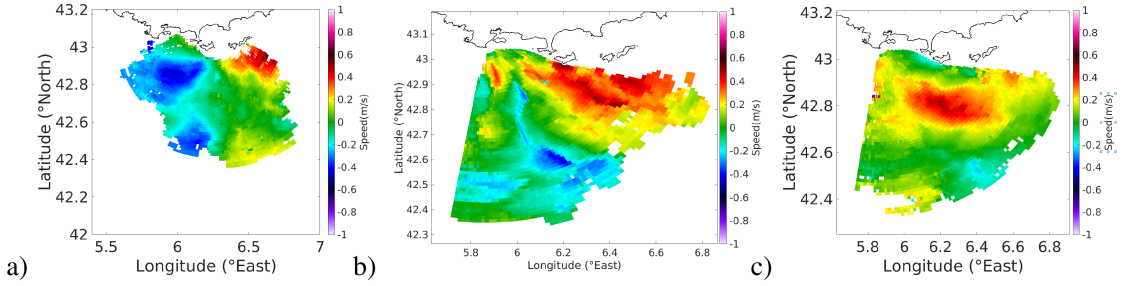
43.2
43
42.8
42.6
42.4
42.2
42
Latitude (°North)
5.5
6
6.5
7
Longitude (°East)
a)
1
0.8
0.6
0.4
0.2
0
-0.2
-0.4
-0.6
-0.8
-1
Speed(m/s)

43.1
43
42.9
42.8
42.7
42.6
42.5
42.4
42.3
Latitude (°North)
5.8
6
6.2
6.4
6.6
6.8
Longitude (°East)
b)
1
0.8
0.6
0.4
0.2
0
-0.2
-0.4
-0.6
-0.8
-1
Speed(m/s)

43.2
43
42.8
42.6
42.4
Latitude (°North)
5.8
6
6.2
6.4
6.6
6.8
Longitude (°East)
c)
1
0.8
0.6
0.4
0.2
0
-0.2
-0.4
-0.6
-0.8
-1
Speed(m/s)